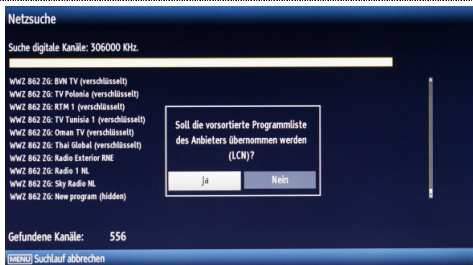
Netzsuche

Suche digitale Kanäle: 306000 KHz.

WWZ 862 ZG: BVN TV (verschlüsselt)
WWZ 862 ZG: TV Polonia (verschlüsselt)
WWZ 862 ZG: RTM 1 (verschlüsselt)
WWZ 862 ZG: TV Tunisia 1 (verschlüsselt)
WWZ 862 ZG: Oman TV (verschlüsselt)
WWZ 862 ZG: Thai Global (verschlüsselt)
WWZ 862 ZG: Radio Exterior RNE
WWZ 862 ZG: Radio 1 NL
WWZ 862 ZG: Sky Radio NL
WWZ 862 ZG: New program (hidden)

Soll die vorsortierte Programmliste des Anbieters übernommen werden (LCN)?

Ja

Nein

Gefundene Kanäle: 556

MENU Suchlauf abbrechen